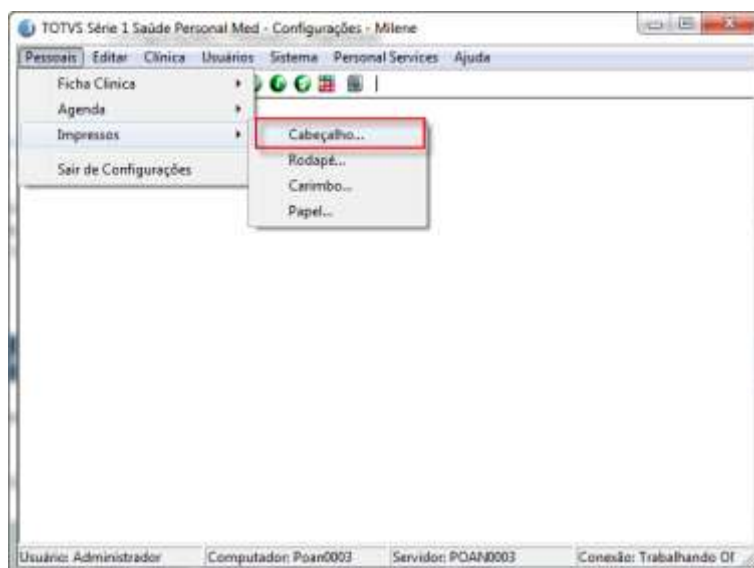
TOTVS Série 1 Saúde Personal Med - Configurações - Milene

Pessoais Editar Clínica Usuários Sistema Personal Services Ajuda

Ficha Clínica
Agenda
Impressos
Sair de Configurações

Cabeçalho...
Rodapé...
Carimbo...
Papel...

Usuário: Administrador Computador: Poan0003 Servidor: POAN0003 Conexão: Trabalhando Of